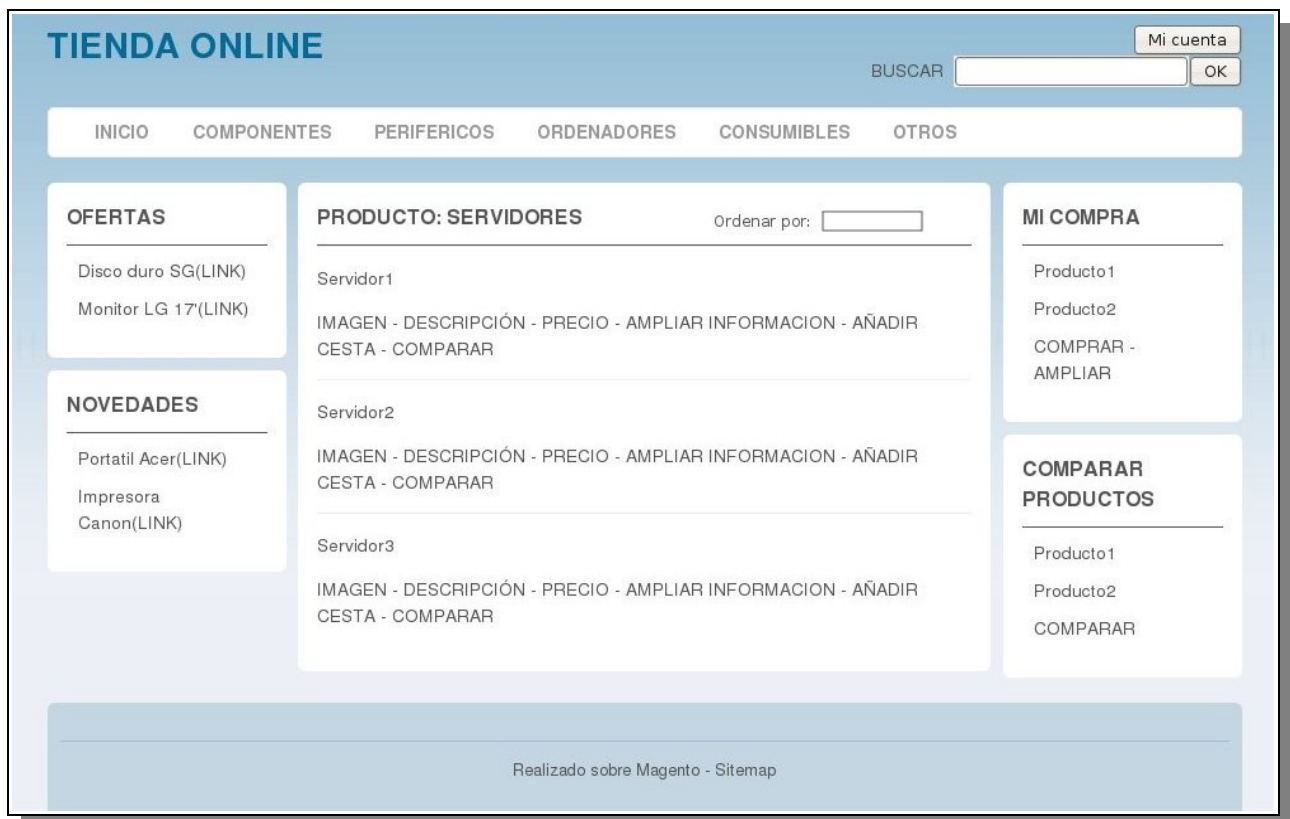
TIENDA ONLINE

Mi cuenta

BUSCAR OK

INICIO COMPONENTES PERIFERICOS ORDENADORES CONSUMIBLES OTROS

OFERTAS

Disco duro SG(LINK)

Monitor LG 17'(LINK)

NOVEDADES

Portatil Acer(LINK)

Impresora Canon(LINK)

PRODUCTO: SERVIDORES

Ordenar por:

Servidor1

IMAGEN - DESCRIPCIÓN - PRECIO - AMPLIAR INFORMACION - AÑADIR CESTA - COMPARAR

Servidor2

IMAGEN - DESCRIPCIÓN - PRECIO - AMPLIAR INFORMACION - AÑADIR CESTA - COMPARAR

Servidor3

IMAGEN - DESCRIPCIÓN - PRECIO - AMPLIAR INFORMACION - AÑADIR CESTA - COMPARAR

MI COMPRA

Producto1

Producto2

COMPRAR - AMPLIAR

COMPARAR PRODUCTOS

Producto1

Producto2

COMPARAR

Realizado sobre Magento - Sitemap